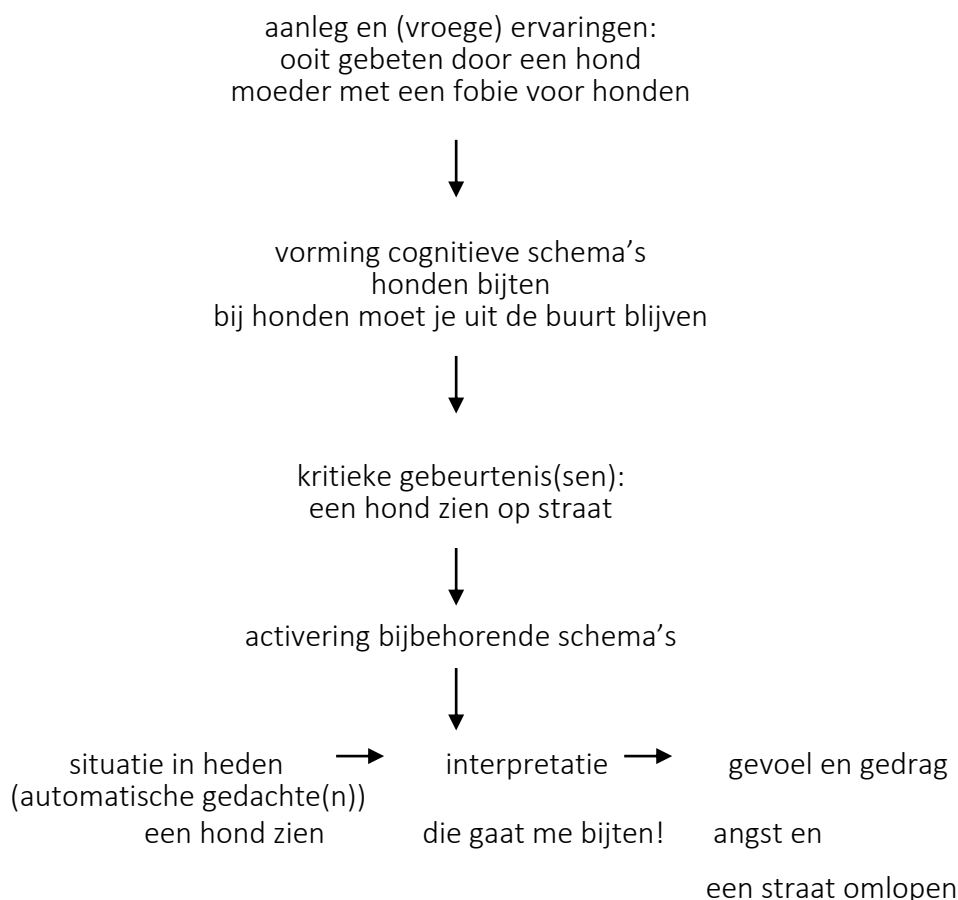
aanleg en (vroege) ervaringen:
ooit gebeten door een hond
moeder met een fobie voor honden

vorming cognitieve schema's
honden bijten
bij honden moet je uit de buurt blijven

kritieke gebeurtenis(sen):
een hond zien op straat

activering bijbehorende schema's

situatie in heden
(automatische gedachte(n))
een hond zien

interpretatie
die gaat me bijten!

gevoel en gedrag
angst en
een straat omlopen